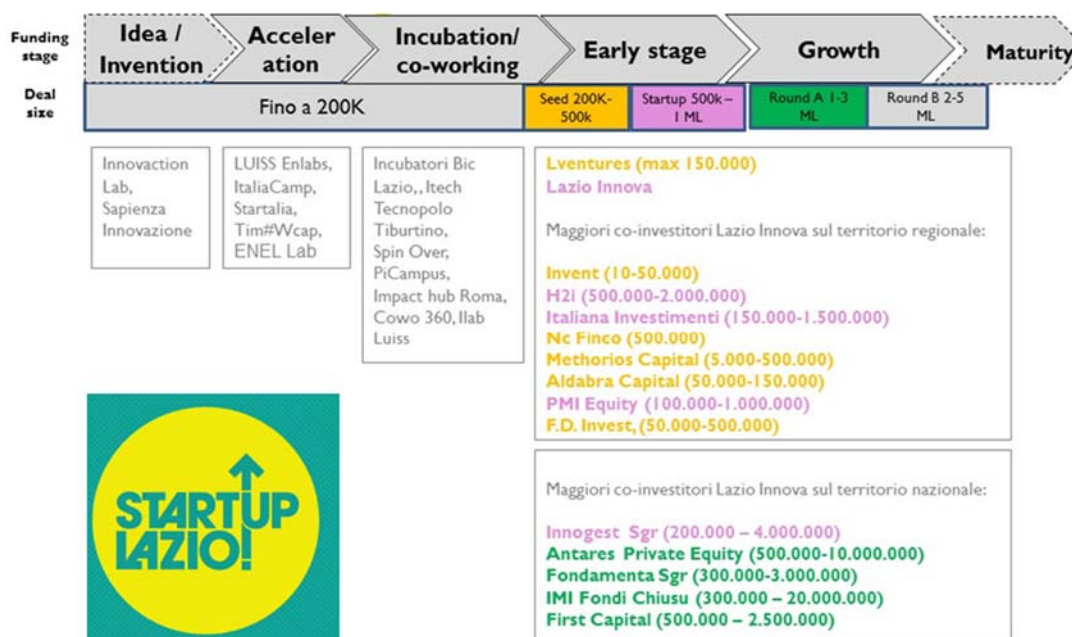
Funding stage

Idea / Invention

Acceleration

Incubation/ co-working

Early stage

Growth

Maturity

Deal size

Fino a 200K

Seed 200K-500k

Startup 500k – 1 ML

Round A 1-3 ML

Round B 2-5 ML

Innovaction Lab, Sapienza Innovazione

LUISS Enlabs, ItaliaCamp, Startalia, Tim#Wcap, ENEL Lab

Incubatori Bic Lazio,, Itech Tecnopolo Tiburtino, Spin Over, PiCampus, Impact hub Roma, Cowo 360, Ilab Luiss

Lventures (max 150.000)
Lazio Innova

Maggiori co-investitori Lazio Innova sul territorio regionale:

Invent (10-50.000)
H2i (500.000-2.000.000)
Italiana Investimenti (150.000-1.500.000)
Nc Finco (500.000)
Methorios Capital (5.000-500.000)
Aldabra Capital (50.000-150.000)
PMI Equity (100.000-1.000.000)
F.D. Invest, (50.000-500.000)

STARTUP LAZIO!

Maggiori co-investitori Lazio Innova sul territorio nazionale:

Innogest Sgr (200.000 – 4.000.000)
Antares Private Equity (500.000-10.000.000)
Fondamenta Sgr (300.000-3.000.000)
IMI Fondi Chiusu (300.000 – 20.000.000)
First Capital (500.000 – 2.500.000)